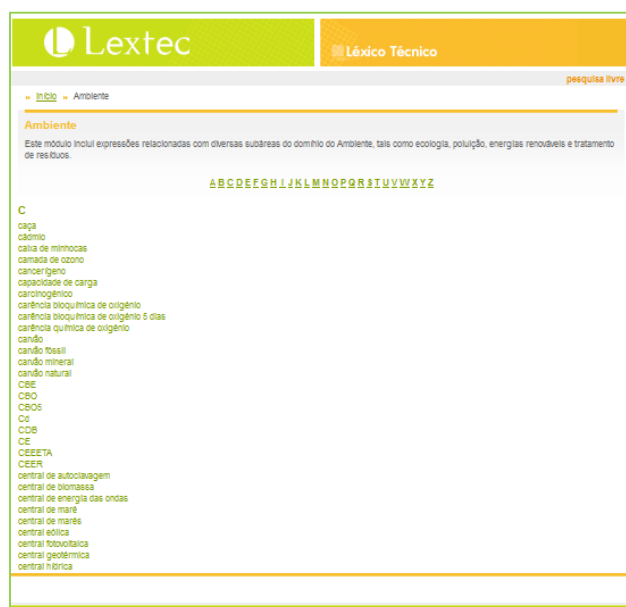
Lextec

Léxico Técnico

pesquisa livre

» Início » Ambiente

Ambiente

Este módulo inclui expressões relacionadas com diversas subáreas do domínio do Ambiente, tais como ecologia, poluição, energias renováveis e tratamento de resíduos.

A B C D E F G H I J K L M N O P Q R S T U V W X Y Z

C

caça
cádmio
caixa de minhocas
camada de ozono
cancerígeno
capacidade de carga
carcinogénico
carência bioquímica de oxigénio
carência bioquímica de oxigénio 5 dias
carência química de oxigénio
carvão
carvão fóssil
carvão mineral
carvão natural
CBE
CBO
CBO5
Cd
CDB
CE
CEEETA
CEER
central de autoclavagem
central de biomassa
central de energia das ondas
central de maré
central de marés
central eólica
central fotovoltaica
central geotérmica
central hídrica